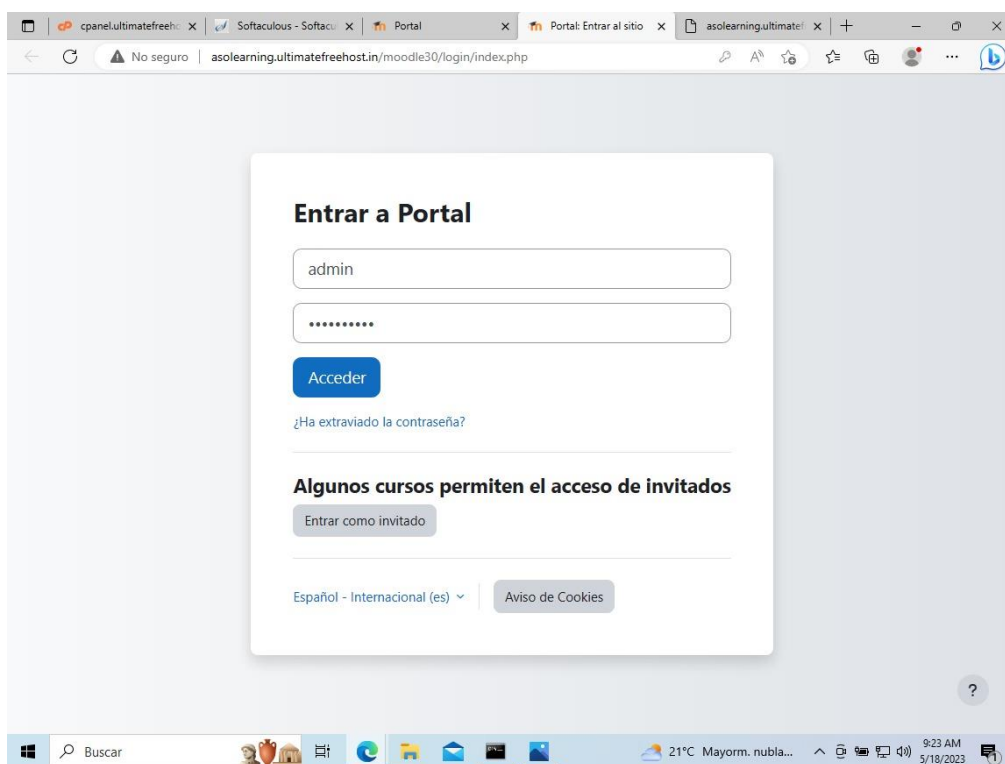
cpanel.ultimatefreeho ×
Softaculous - Softacu ×
Portal ×
Portal: Entrar al sitio ×
asolearning.ultimatef ×
+

No seguro | asolearning.ultimatefreehost.in/moodle30/login/index.php

Entrar a Portal

admin

•••••••••••

Acceder

¿Ha extraviado la contraseña?

Algunos cursos permiten el acceso de invitados

Entrar como invitado

Español - Internacional (es)

Aviso de Cookies

?

Buscar

21°C Mayorm. nubla...

9:23 AM
5/18/2023